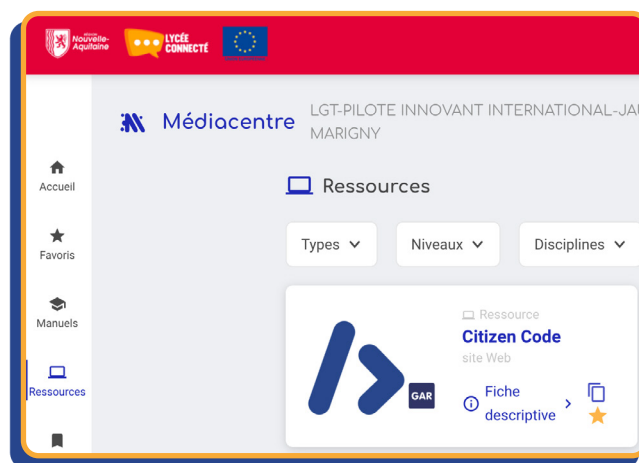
Région Nouvelle-Aquitaine
LYCÉE CONNECTÉ

Médiacentre
LGT-PILOTE INNOVANT INTERNATIONAL-JAU MARIGNY

Accueil
Favoris
Manuels
Ressources

Ressources

Types
Niveaux
Disciplines

Ressource
Citizen Code
site Web
GAR
Fiche descriptive